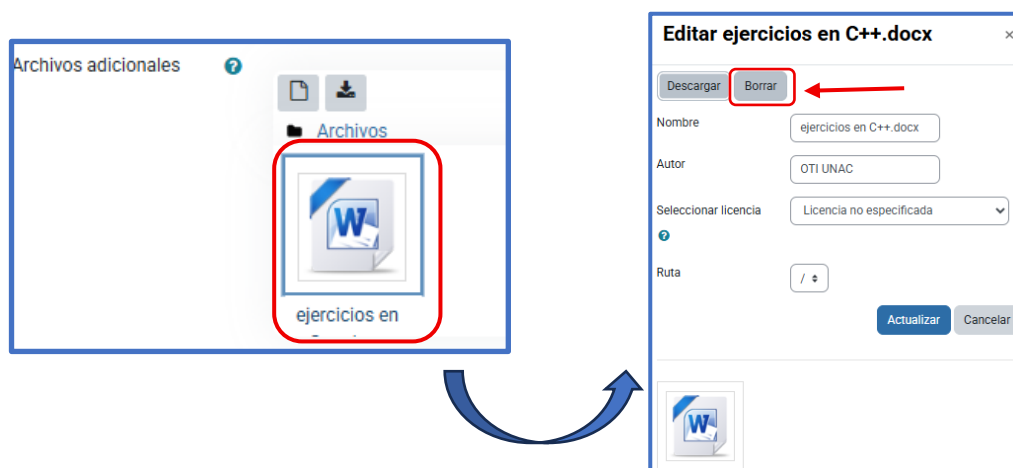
Archivos adicionales

Archivos

ejercicios en

Editar ejercicios en C++.docx

×

Descargar

Borrar

Nombre

ejercicios en C++.docx

Autor

OTI UNAC

Seleccionar licencia

Licencia no especificada

Ruta

/

Actualizar

Cancelar